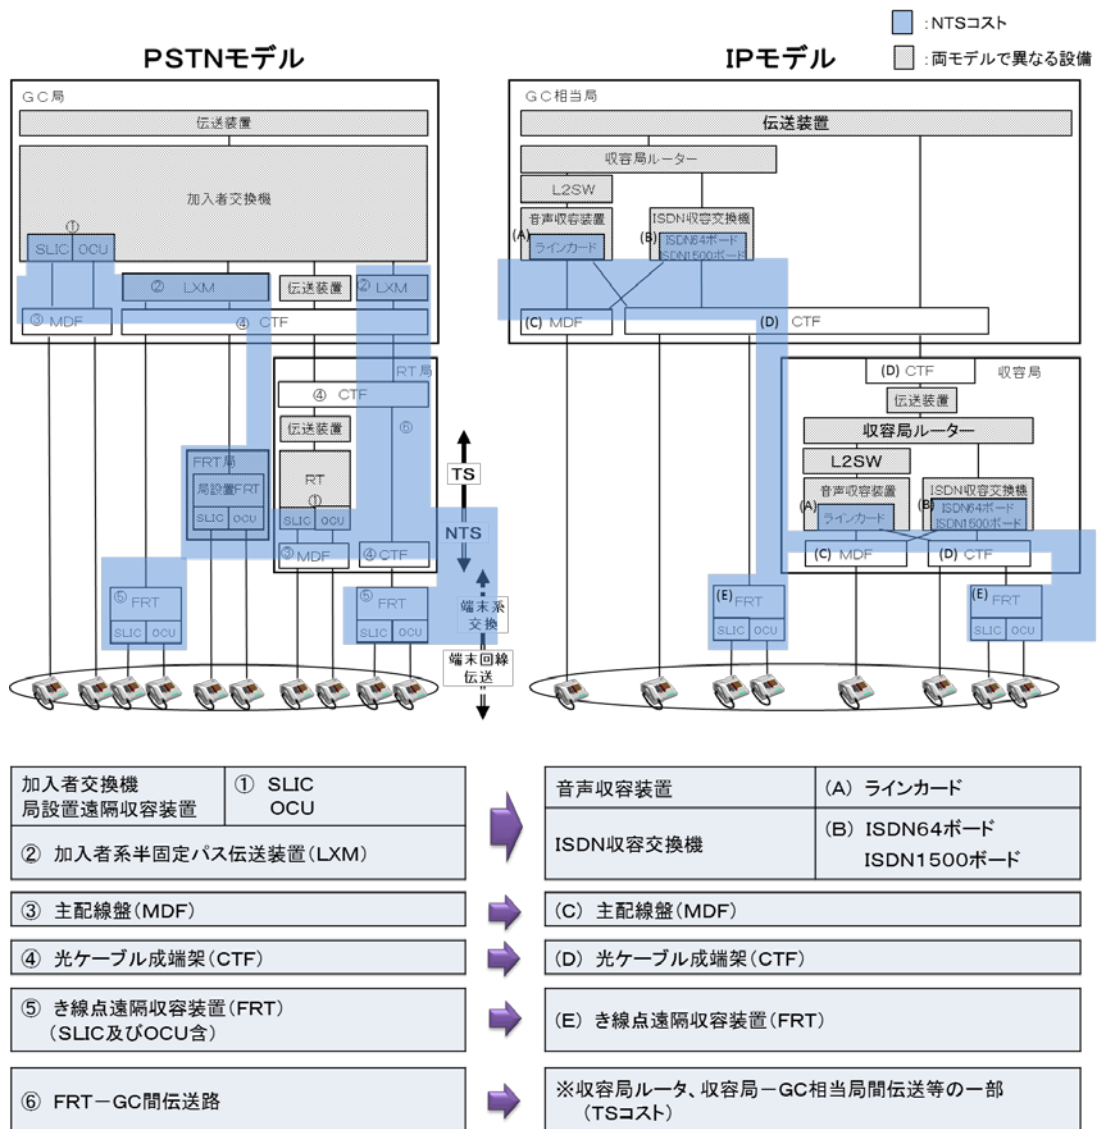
:NTSコスト
:両モデルで異なる設備

PSTNモデル

GC局

伝送装置

加入者交換機

①
SLIC OCU

② LXM
伝送装置
② LXM

③ MDF
④ CTF

RT局
④ CTF
伝送装置
⑥
RT
①
SLIC OCU
③MDF
④CTF

FRT局
局設置FRT
SLIC OCU

⑤ FRT
SLIC OCU

⑤ FRT
SLIC OCU

TS
NTS
端末系交換
端末回線伝送

IPモデル

GC相当局

伝送装置
収容局ルーター
L2SW
音声収容装置
(A) ラインカード
ISDN収容交換機
(B) ISDN64ボード ISDN1500ボード

(C) MDF
(D) CTF

(D) CTF
収容局
伝送装置
収容局ルーター
L2SW
音声収容装置
(A) ラインカード
ISDN収容交換機
(B) ISDN64ボード ISDN1500ボード
(C) MDF
(D) CTF

(E) FRT
SLIC OCU
(E) FRT
SLIC OCU

| 加入者交換機 局設置遠隔収容装置 | ① SLIC OCU |
|---|---|
| ② 加入者系半固定パス伝送装置（LXM） | |

| 音声収容装置 | （A） ラインカード |
|---|---|
| ISDN収容交換機 | （B） ISDN64ボード ISDN1500ボード |

③ 主配線盤（MDF）
（C） 主配線盤（MDF）

④ 光ケーブル成端架（CTF）
（D） 光ケーブル成端架（CTF）

⑤ き線点遠隔収容装置（FRT）（SLIC及びOCU含）
（E） き線点遠隔収容装置（FRT）

⑥ FRT－GC間伝送路
※収容局ルータ、収容局－GC相当局間伝送等の一部（TSコスト）